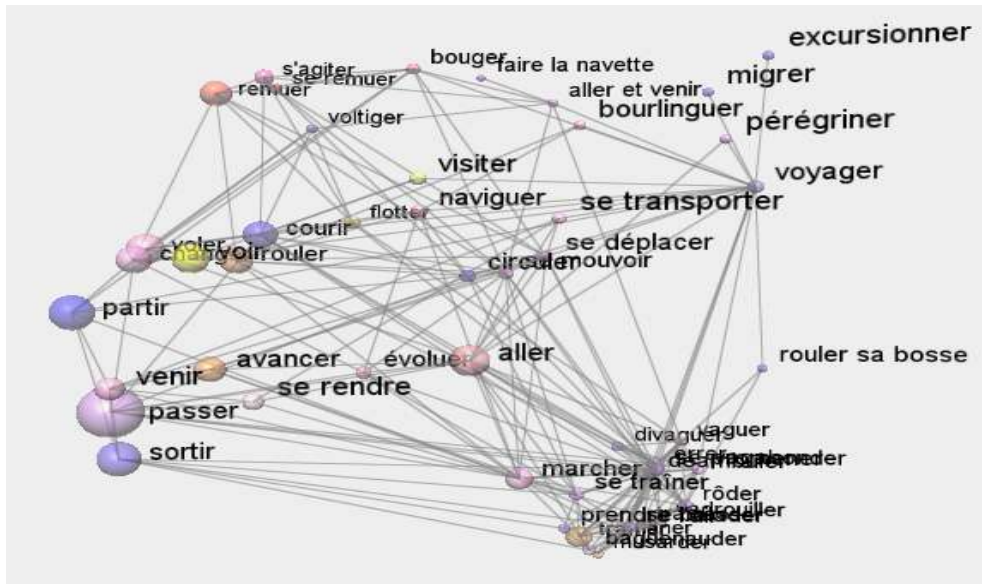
excursionner
migrer
s'agiter
se remuer
remuer
bouger
faire la navette
aller et venir
bourlinguer
pérégriner
voltiger
visiter
voyager
naviguer
flotter
se transporter
courir
voler
changer
voir
rouler
se déplacer
circuler
mouvoir
partir
avancer
évoluer
aller
rouler sa bosse
venir
se rendre
passer
sortir
divaguer
vaguer
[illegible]
marcher
se traîner
rôder
patrouiller
prendre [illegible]
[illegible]
musarder
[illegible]